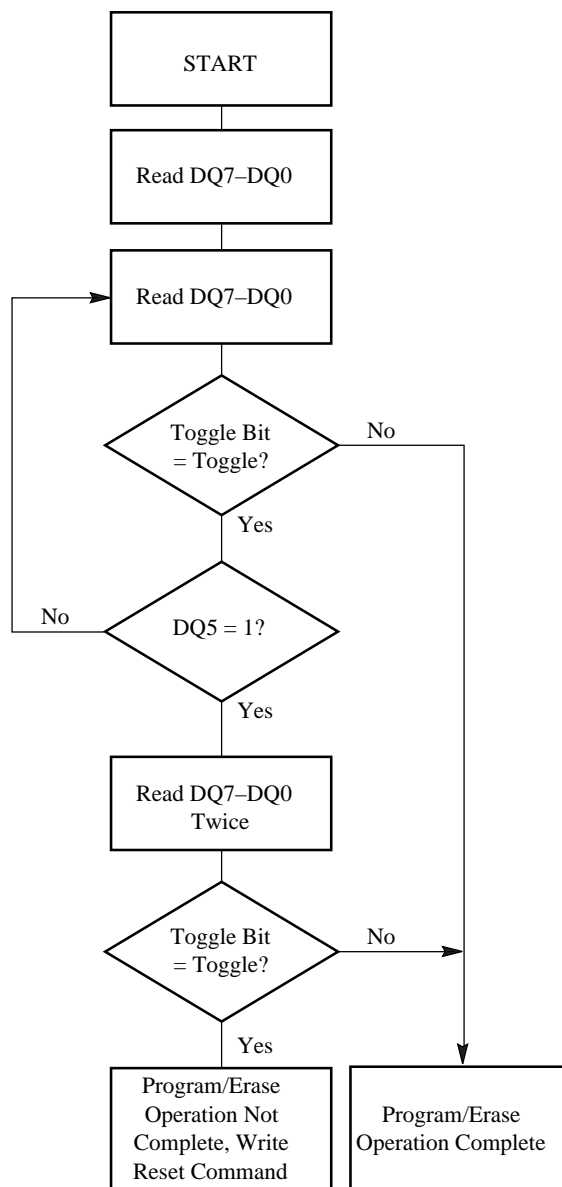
START

Read DQ7–DQ0

Read DQ7–DQ0

Toggle Bit = Toggle?

No

Yes

No

DQ5 = 1?

Yes

Read DQ7–DQ0 Twice

Toggle Bit = Toggle?

No

Yes

Program/Erase Operation Not Complete, Write Reset Command

Program/Erase Operation Complete